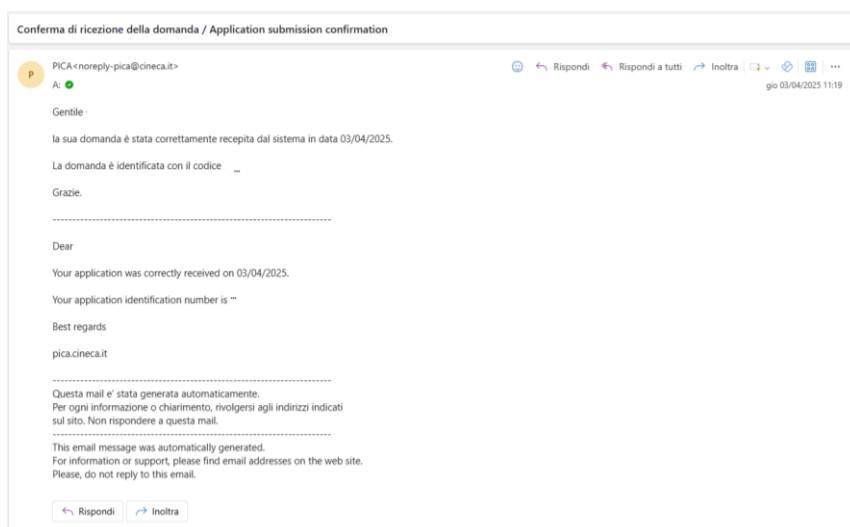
Conferma di ricezione della domanda / Application submission confirmation

P

PICA<noreply-pica@cineca.it>

A:

Rispondi | Rispondi a tutti | Inoltra | ···

gio 03/04/2025 11:19

Gentile

la sua domanda è stata correttamente recepita dal sistema in data 03/04/2025.

La domanda è identificata con il codice

Grazie.

------------------------------------------------------------------------

Dear

Your application was correctly received on 03/04/2025.

Your application identification number is

Best regards

pica.cineca.it

------------------------------------------------------------------------
Questa mail e' stata generata automaticamente.
Per ogni informazione o chiarimento, rivolgersi agli indirizzi indicati sul sito. Non rispondere a questa mail.
------------------------------------------------------------------------
This email message was automatically generated.
For information or support, please find email addresses on the web site.
Please, do not reply to this email.

Rispondi | Inoltra